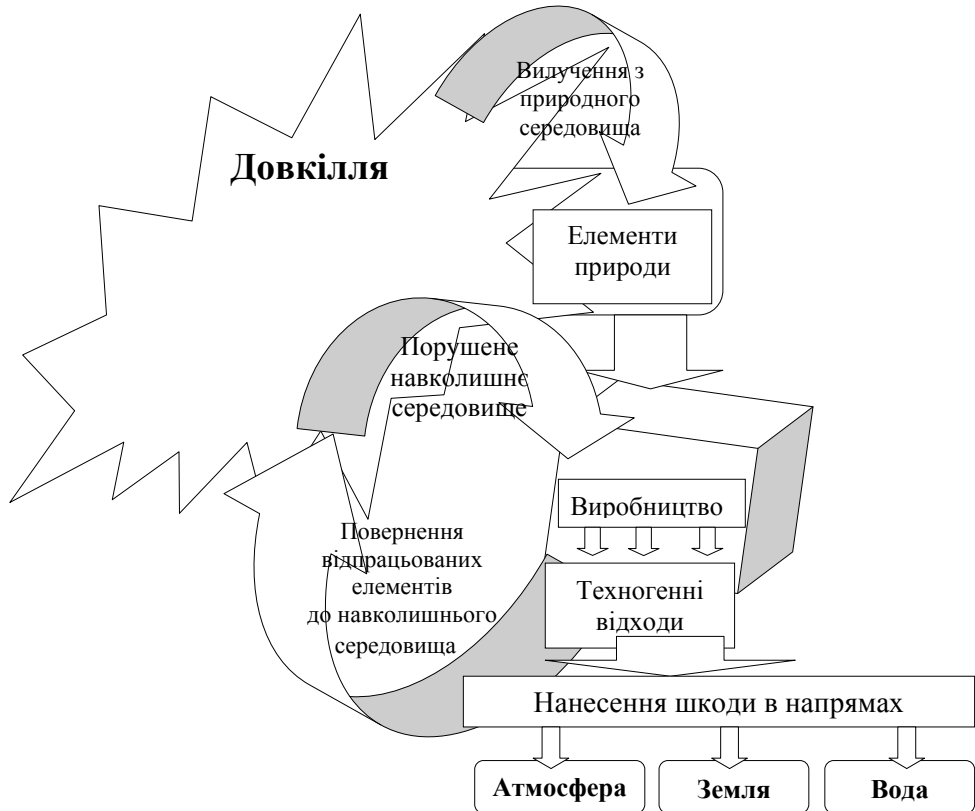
Довкілля

Вилучення з природного середовища

Елементи природи

Порушене навколишнє середовище

Виробництво

Повернення відпрацьованих елементів до навколишнього середовища

Техногенні відходи

Нанесення шкоди в напрямах

Атмосфера

Земля

Вода